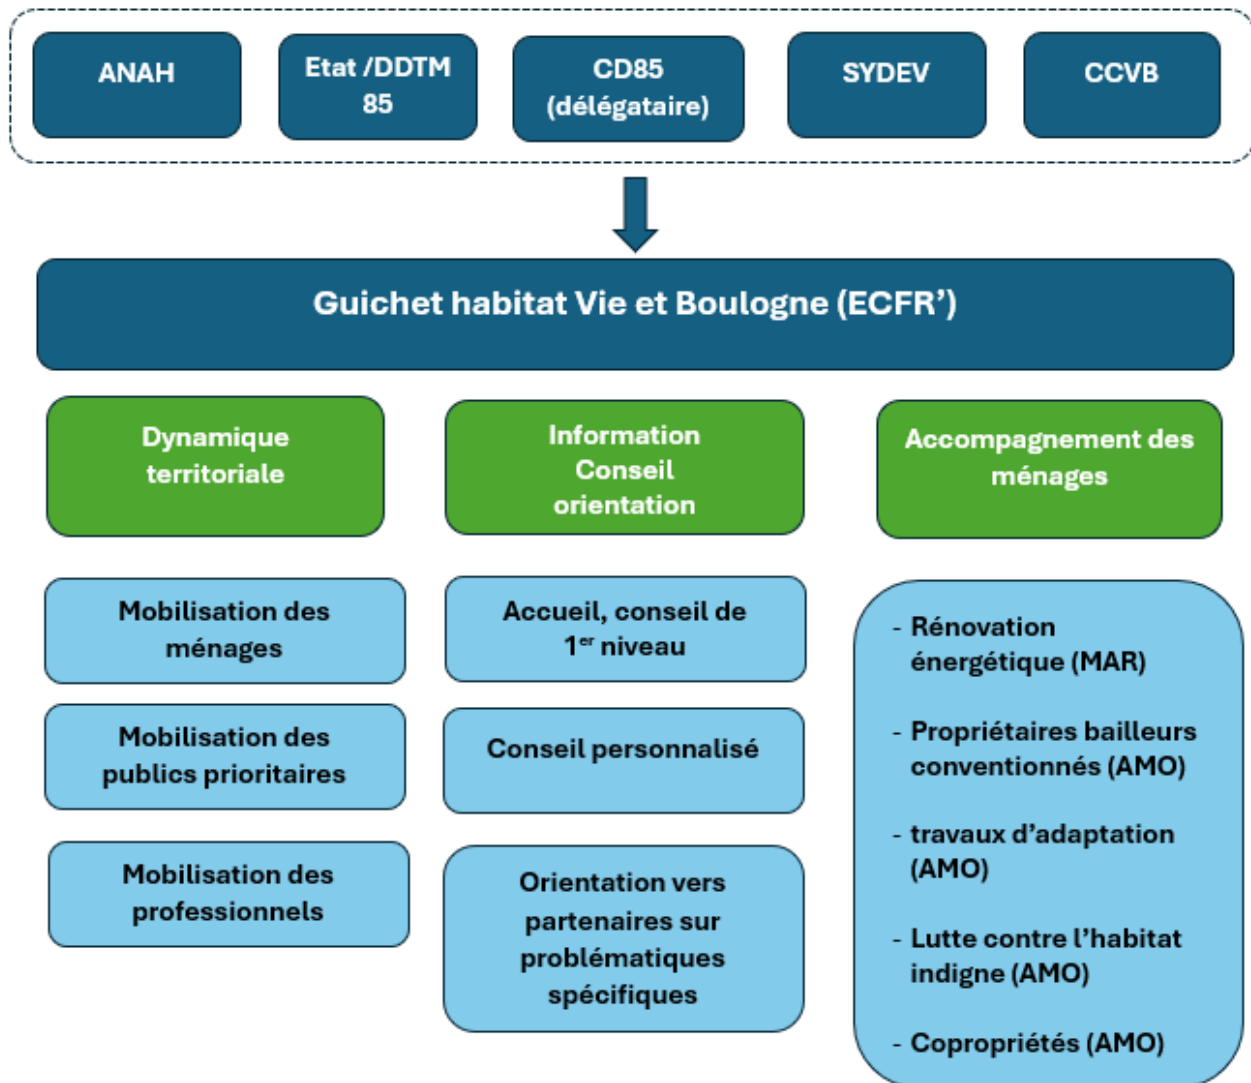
ANAH

Etat /DDTM 85

CD85 (délégataire)

SYDEV

CCVB

Guichet habitat Vie et Boulogne (ECFR')

Dynamique territoriale

Mobilisation des ménages

Mobilisation des publics prioritaires

Mobilisation des professionnels

Information Conseil orientation

Accueil, conseil de 1$^{er}$ niveau

Conseil personnalisé

Orientation vers partenaires sur problématiques spécifiques

Accompagnement des ménages

- Rénovation énergétique (MAR)

- Propriétaires bailleurs conventionnés (AMO)

- travaux d'adaptation (AMO)

- Lutte contre l'habitat indigne (AMO)

- Copropriétés (AMO)